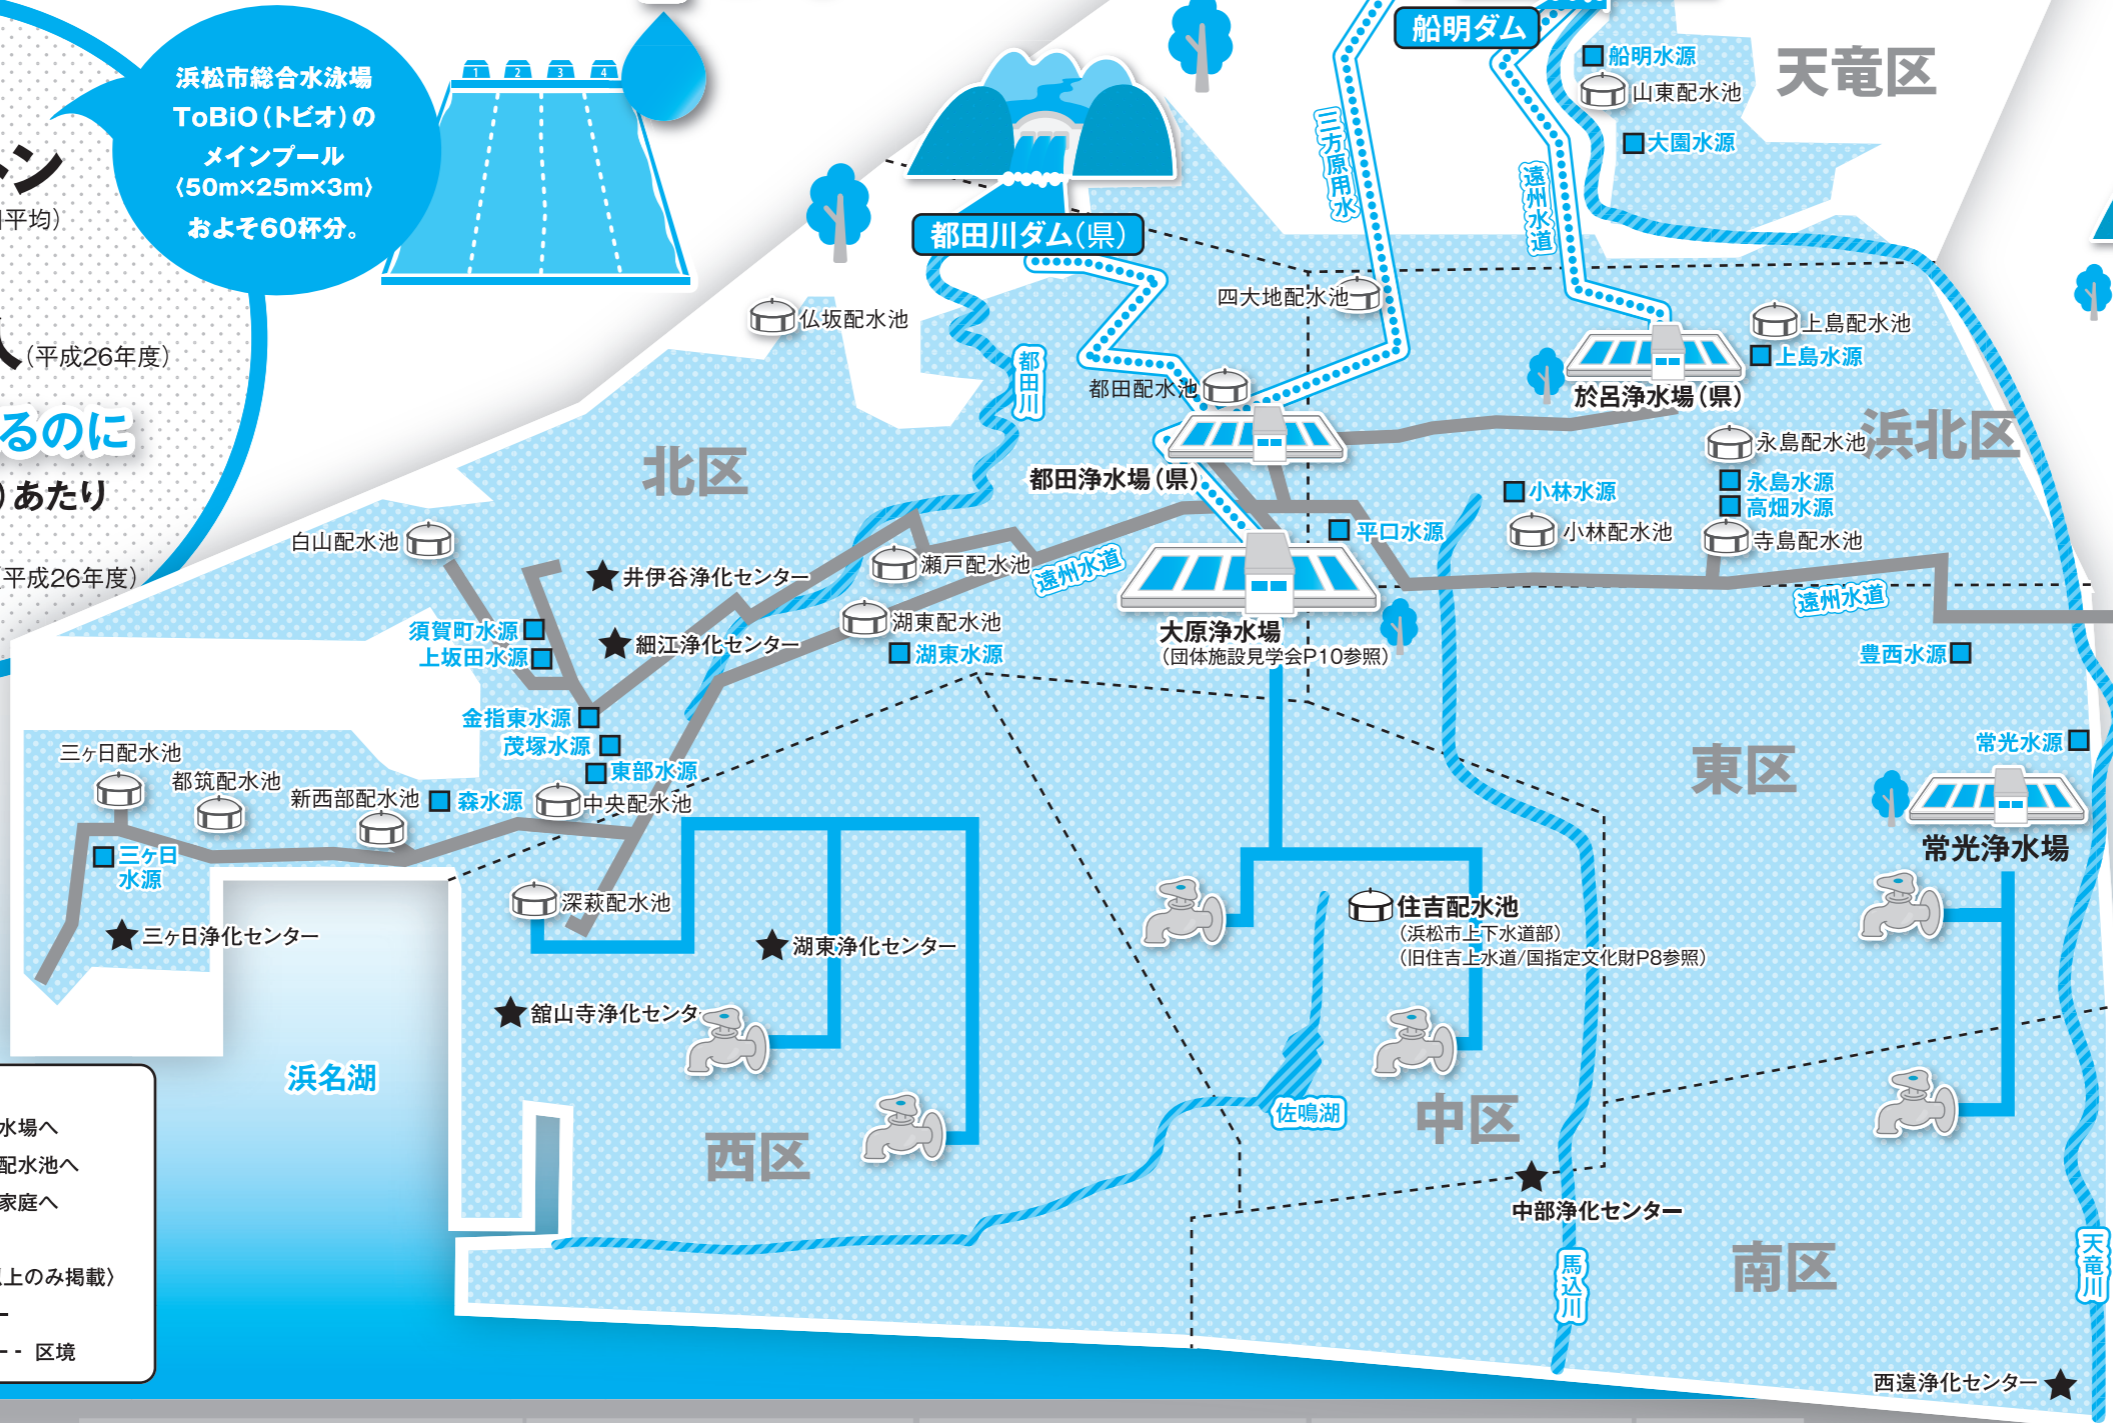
ン
平均）
人（平成26年度）
るのに
あたり
平成26年度）

浜松市総合水泳場
ToBiO（トビオ）の
メインプール
〈50m×25m×3m〉
およそ60杯分。

1 2 3 4

船明ダム
船明水源
山東配水池
大園水源
天竜区
三方原用水
遠州水道
都田川ダム（県）
四大地配水池
上島配水池
上島水源
於呂浄水場（県）
仏坂配水池
都田川
都田配水池
永島配水池
浜北区
永島水源
高畑水源
都田浄水場（県）
小林水源
北区
平口水源
小林配水池
寺島配水池
白山配水池
瀬戸配水池
遠州水道
井伊谷浄化センター
遠州水道
湖東配水池
大原浄水場
（団体施設見学会P10参照）
須賀町水源
細江浄化センター
湖東水源
豊西水源
上坂田水源
金指東水源
茂塚水源
常光水源
三ヶ日配水池
東部水源
東区
都筑配水池
新西部配水池
森水源
中央配水池
常光浄水場
三ヶ日水源
深萩配水池
住吉配水池
（浜松市上下水道部）
（旧住吉上水道/国指定文化財P8参照）
三ヶ日浄化センター
湖東浄化センター
舘山寺浄化センタ
浜名湖
佐鳴湖
中区
西区
中部浄化センター
馬込川
南区
天竜川
西遠浄化センター

水場へ
配水池へ
家庭へ
上のみ掲載〉
区境